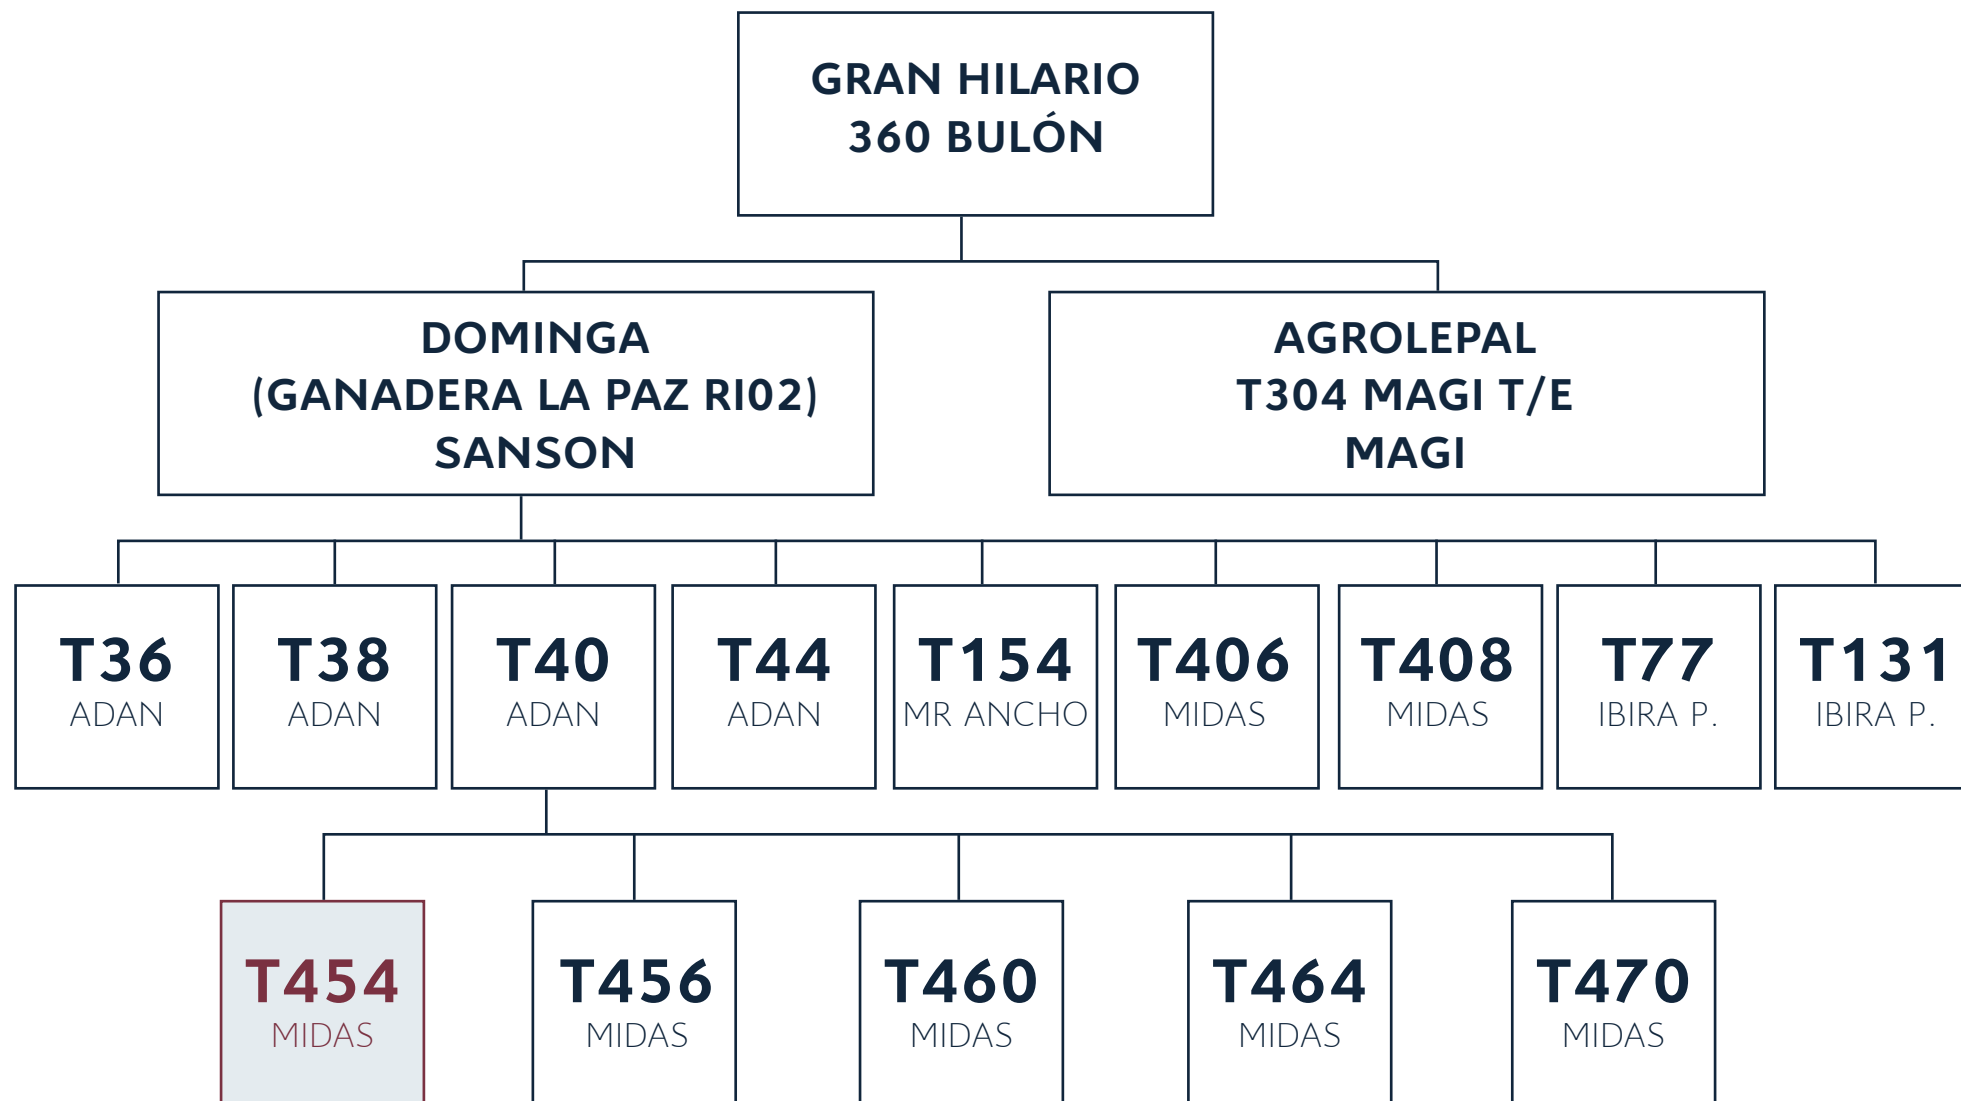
GRAN HILARIO
360 BULÓN

DOMINGA
(GANADERA LA PAZ RI02)
SANSON

AGROLEPAL
T304 MAGI T/E
MAGI

T36
ADAN

T38
ADAN

T40
ADAN

T44
ADAN

T154
MR ANCHO

T406
MIDAS

T408
MIDAS

T77
IBIRA P.

T131
IBIRA P.

T454
MIDAS

T456
MIDAS

T460
MIDAS

T464
MIDAS

T470
MIDAS